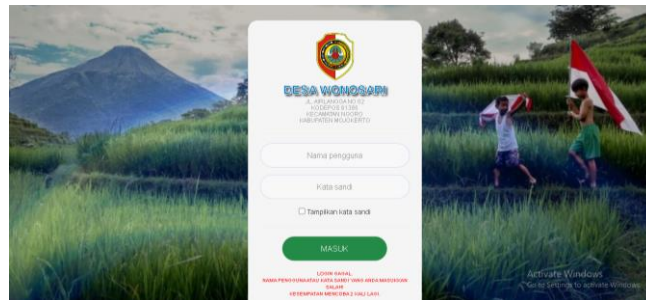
DESA WONOSARI

JL. AIRLANGGA NO 62
KODEPOS 61385
KECAMATAN NGORO
KABUPATEN MOJOKERTO

Nama pengguna

Kata sandi

Tampilkan kata sandi

MASUK

LOGIN GAGAL
NAMA PENGGUNA DAN KATA SANDI YANG ANDA MASUKKAN SALAH!
KESEMPATAN MENCOBA 2 KALI LAGI

Activate Windows
Go to Settings to activate Windows.